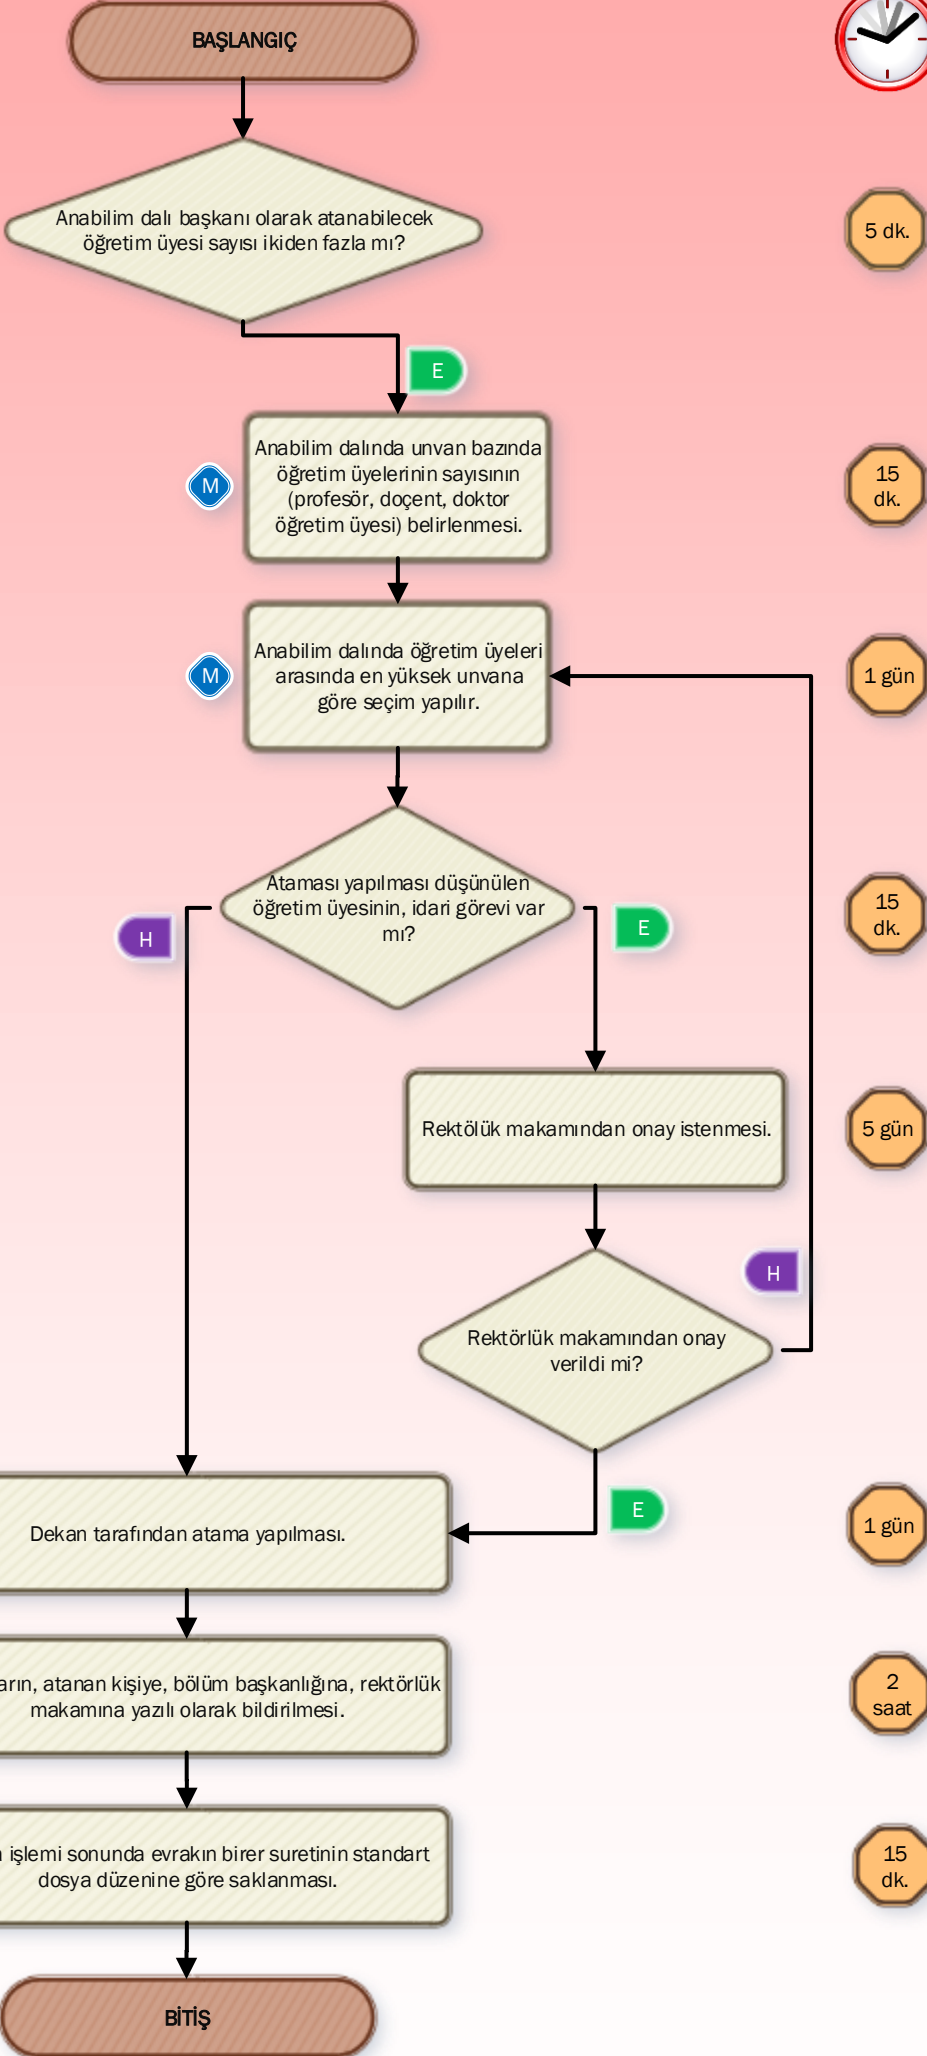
BAŞLANGIÇ

Anabilim dalı başkanı olarak atanabilecek öğretim üyesi sayısı ikiden fazla mı?

5 dk.

E

M

Anabilim dalında unvan bazında öğretim üyelerinin sayısının (profesör, doçent, doktor öğretim üyesi) belirlenmesi.

15 dk.

M

Anabilim dalında öğretim üyeleri arasında en yüksek unvana göre seçim yapılır.

1 gün

H

Ataması yapılması düşünülen öğretim üyesinin, idari görevi var mı?

E

15 dk.

Rektölük makamından onay istenmesi.

5 gün

H

Rektörlük makamından onay verildi mi?

E

Dekan tarafından atama yapılması.

1 gün

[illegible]arın, atanan kişiye, bölüm başkanlığına, rektörlük makamına yazılı olarak bildirilmesi.

2 saat

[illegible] işlemi sonunda evrakın birer suretinin standart dosya düzenine göre saklanması.

15 dk.

BİTİŞ